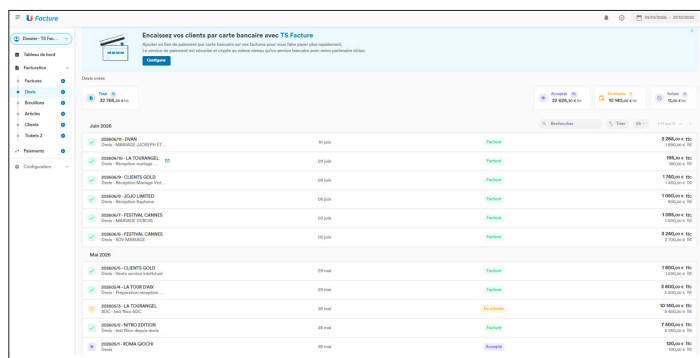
Facture

01/01/2026 - 31/12/2026

Dossier - TS Fac...

Tableau de bord
Facturation
Factures
Devis
Brouillons
Articles
Clients
Tickets Z
Paiements
Configuration

Encaissez vos clients par carte bancaire avec TS Facture

Ajoutez un lien de paiement par carte bancaire sur vos factures pour vous faire payer plus rapidement.
Le service de paiement est sécurisé et crypté au même niveau qu'un service bancaire avec notre partenaire stripe.

Configurer

Devis créés

Total 32 768,30 € TTC

Acceptés 22 635,30 € TTC

En attente 10 165,00 € TTC

Refusé 0,00 € TTC

Juin 2026

Rechercher

Trier

1-11 sur 11

| | | | |
|---|---|---|---|
| 202606/11 - DIXAN<br>Devis - MARIAGE JOSEPH ET... | 10 juin | Facturé | 2 268,00 € TTC<br>1 890,00 € HT |
| 202606/10 - LA TOURANGEL<br>Devis - Réception mariage ... | 09 juin | Facturé | 195,00 € TTC<br>162,50 € HT |
| 202606/9 - CLIENTS GOLD<br>Devis - Réception Mariage Viet... | 09 juin | Facturé | 1 740,00 € TTC<br>1 450,00 € HT |
| 202606/8 - JOJO LIMITED<br>Devis - Réception Baptême | 08 juin | Facturé | 1 080,00 € TTC<br>900,00 € HT |
| 202606/7 - FESTIVAL CANNES<br>Devis - MARIAGE DUBOIS | 08 juin | Facturé | 1 080,00 € TTC<br>1 000,00 € HT |
| 202606/6 - FESTIVAL CANNES<br>Devis - RDV MARIAGE | 02 juin | Facturé | 3 240,00 € TTC<br>2 700,00 € HT |

Mai 2026

| | | | |
|---|---|---|---|
| 202605/5 - CLIENTS GOLD<br>Devis - Vente service Intellichef | 29 mai | Facturé | 1 800,00 € TTC<br>1 500,00 € HT |
| 202605/4 - LA TOUR D'ARGENT<br>Devis - Préparation réception ... | 29 mai | Facturé | 3 600,00 € TTC<br>3 000,00 € HT |
| 202605/3 - LA TOURANGEL<br>BDC - test Nice BDC | 28 mai | En attente | 10 165,00 € TTC<br>8 470,83 € HT |
| 202605/2 - NITRO EDITION<br>BDC - test Nice depuis devis | 28 mai | Facturé | 7 500,00 € TTC<br>6 250,00 € HT |
| 202605/1 - ROMA GIOCHI<br>Devis | 28 mai | Accepté | 120,00 € TTC<br>100,00 € HT |